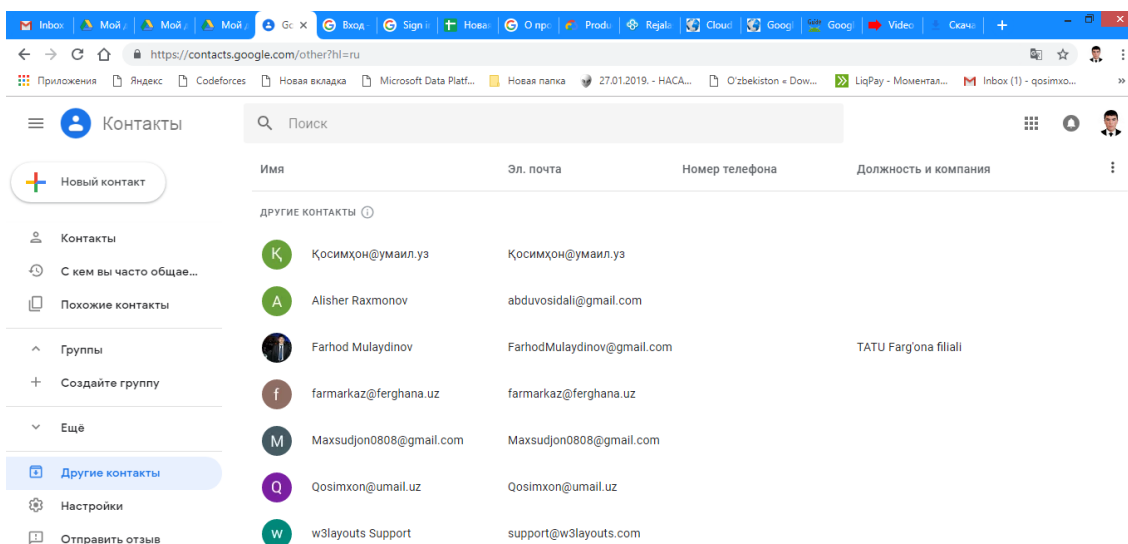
Inbox | Мой | Мой | Мой | Gc × | Вход | Sign i | Новая | О прс | Produ | Rejala | Cloud | Googl | Googl | Video | Скача | +

https://contacts.google.com/other?hl=ru

Приложения | Яндекс | Codeforces | Новая вкладка | Microsoft Data Platf... | Новая папка | 27.01.2019. - НАСА... | O'zbekiston « Dow... | LiqPay - Моментал... | Inbox (1) - qosimxo...

Контакты

Поиск

Новый контакт

Контакты
С кем вы часто общае...
Похожие контакты

Группы
Создайте группу

Ещё

Другие контакты
Настройки
Отправить отзыв

| Имя | Эл. почта | Номер телефона | Должность и компания |
|---|---|---|---|
| ДРУГИЕ КОНТАКТЫ | | | |
| Қ Қосимхон@умаил.уз | Қосимхон@умаил.уз | | |
| A Alisher Raxmonov | abduvosidali@gmail.com | | |
| Farhod Mulaydinov | FarhodMulaydinov@gmail.com | | TATU Farg'ona filiali |
| f farmarkaz@ferghana.uz | farmarkaz@ferghana.uz | | |
| M Maxsudjon0808@gmail.com | Maxsudjon0808@gmail.com | | |
| Q Qosimxon@umail.uz | Qosimxon@umail.uz | | |
| w w3layouts Support | support@w3layouts.com | | |